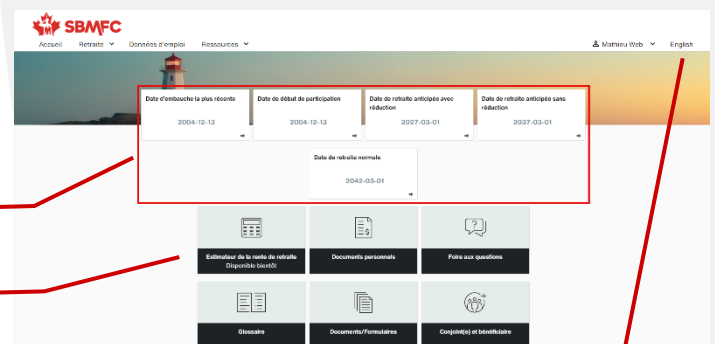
SBMFC

Accueil Retraite Données d'emploi Ressources

Mathieu Web English

Date d'embauche la plus récente
2004-12-13

Date de début de participation
2004-12-13

Date de retraite anticipée avec réduction
2027-03-01

Date de retraite anticipée sans réduction
2037-03-01

Date de retraite normale
2042-03-01

Estimateur de la rente de retraite
Disponible bientôt

Documents personnels

Foire aux questions

Glossaire

Documents/Formulaires

Conjoint(e) et bénéficiaire